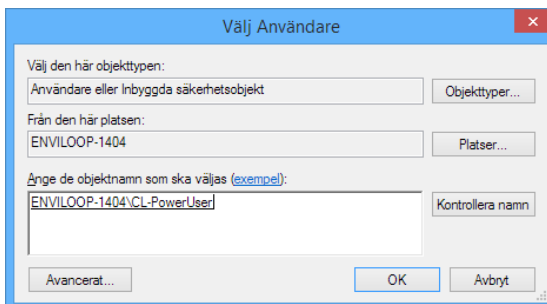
Välj Användare

Välj den här objekttypen:

Användare eller Inbyggda säkerhetsobjekt

Objekttyper...

Från den här platsen:

ENVILOOP-1404

Platser...

Ange de objektnamn som ska väljas (exempel):

ENVILOOP-1404\CL-PowerUser

Kontrollera namn

Avancerat...

OK

Avbryt